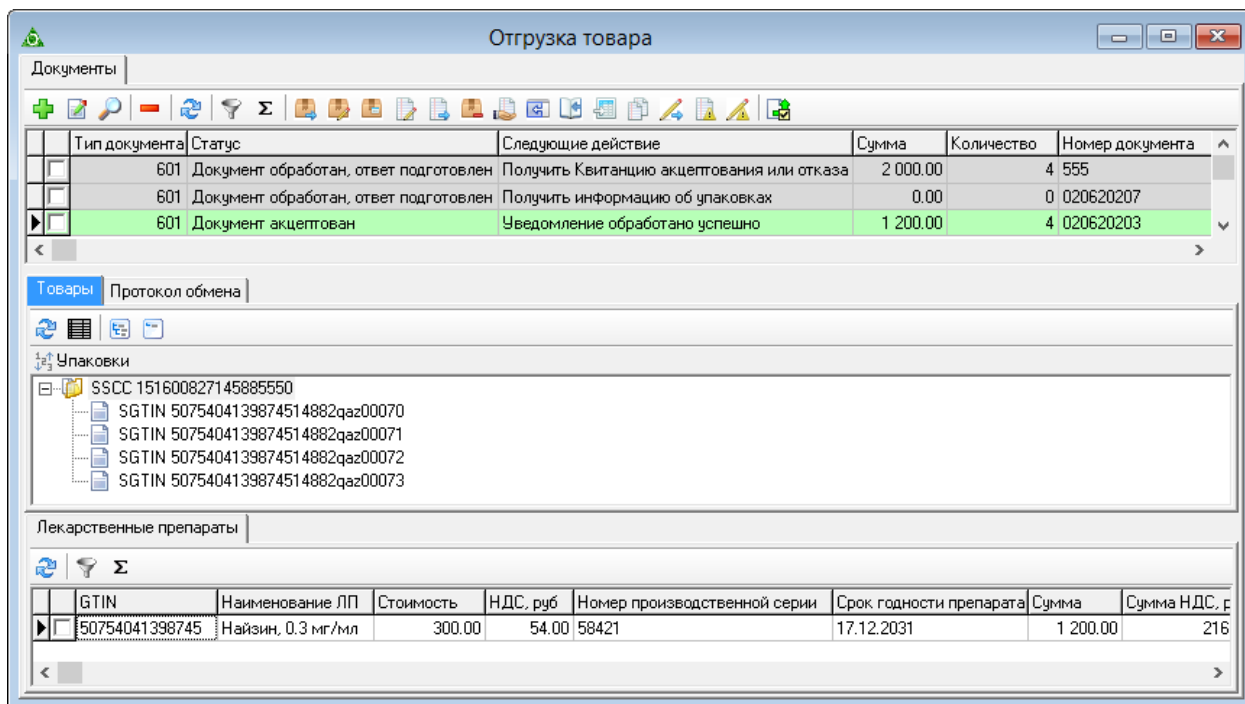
Отгрузка товара

Документы

| | Тип документа | Статус | Следующие действие | Сумма | Количество | Номер документа |
|---|---|---|---|---|---|---|
| | 601 | Документ обработан, ответ подготовлен | Получить Квитанцию акцептования или отказа | 2 000.00 | 4 | 555 |
| | 601 | Документ обработан, ответ подготовлен | Получить информацию об упаковках | 0.00 | 0 | 020620207 |
| | 601 | Документ акцептован | Уведомление обработано успешно | 1 200.00 | 4 | 020620203 |

Товары Протокол обмена

Упаковки

SSCC 151600827145885550
SGTIN 5075404139874514882qaz00070
SGTIN 5075404139874514882qaz00071
SGTIN 5075404139874514882qaz00072
SGTIN 5075404139874514882qaz00073

Лекарственные препараты

| | GTIN | Наименование ЛП | Стоимость | НДС, руб | Номер производственной серии | Срок годности препарата | Сумма | Сумма НДС, р |
|---|---|---|---|---|---|---|---|---|
| | 50754041398745 | Найзин, 0.3 мг/мл | 300.00 | 54.00 | 58421 | 17.12.2031 | 1 200.00 | 216 |